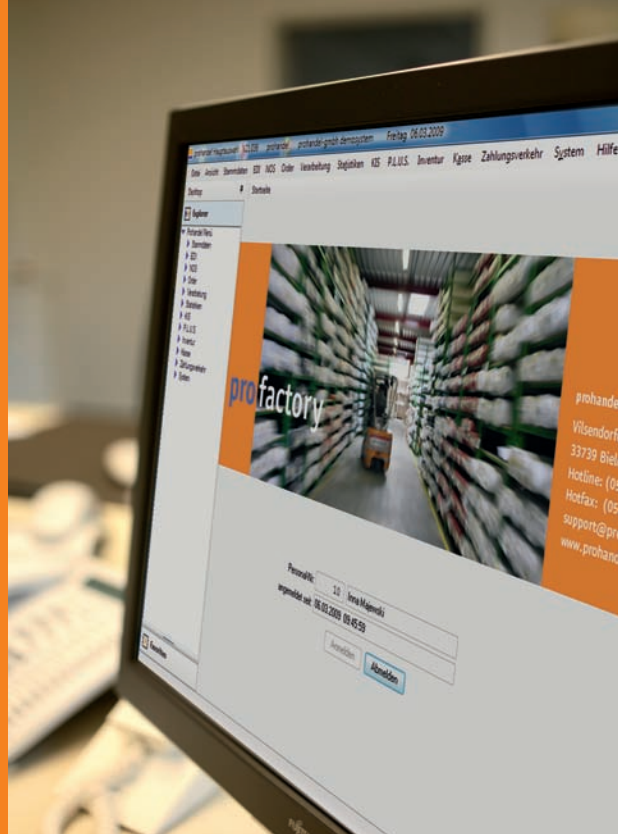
profactory Hauptmenü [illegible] prohandel prohandel-gmbh demosystem Freitag 06.03.2009

Datei Ansicht Stammdaten EDI NOS Order Verarbeitung Statistiken KIS P.L.U.S. Inventur Kasse Zahlungsverkehr System Hilfe

Desktop

Startseite

Kassieren

Prohandel Menü
Stammdaten
EDI
NOS
Order
Verarbeitung
Statistiken
KIS
P.L.U.S.
Inventur
Kasse
Zahlungsverkehr
System

profactory

prohande
Vilsendorf
33739 Biel
Hotline: (05
Hotfax: (05
support@pr
www.prohand

Personal-Nr.: 10 Irina Majewski
angemeldet seit: 06.03.2009 09:45:59

Anmelden Abmelden

Favoriten

FUJITSU